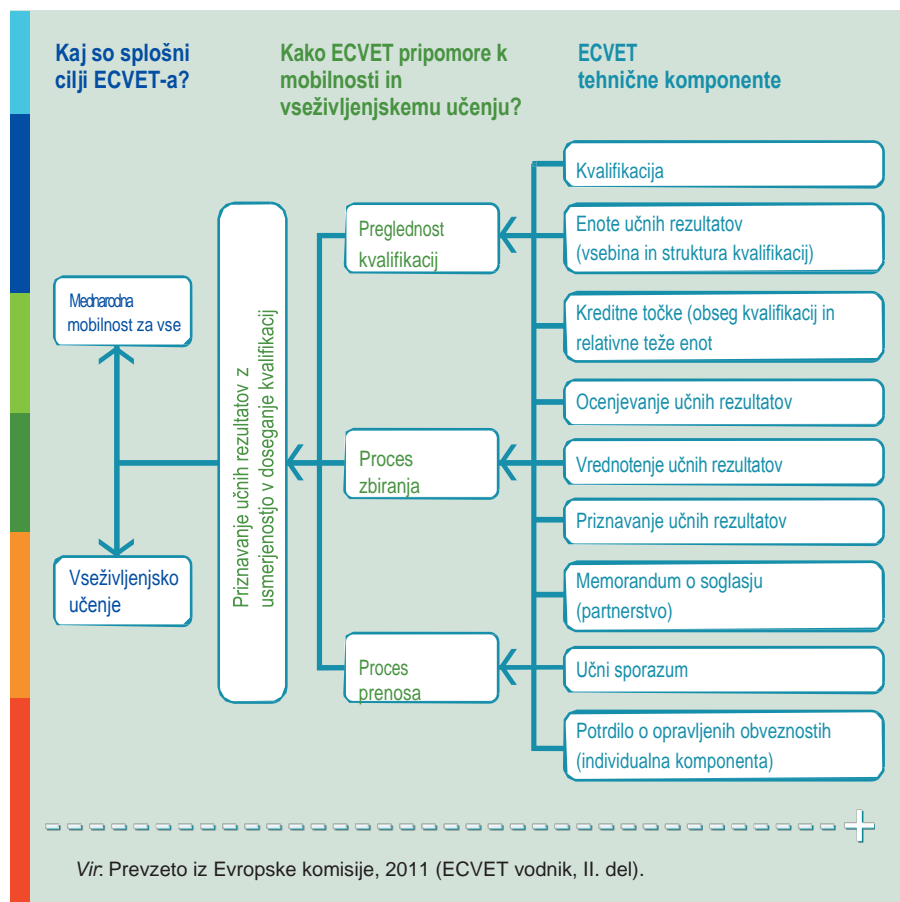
Kaj so splošni cilji ECVET-a?

Kako ECVET pripomore k mobilnosti in vseživljenjskemu učenju?

ECVET tehnične komponente

Mednarodna mobilnost za vse

Vseživljenjsko učenje

Priznavanje učnih rezultatov z usmerjenostjo v doseganje kvalifikacij

Preglednost kvalifikacij

Proces zbiranja

Proces prenosa

Kvalifikacija

Enote učnih rezultatov (vsebina in struktura kvalifikacij)

Kreditne točke (obseg kvalifikacij in relativne teže enot

Ocenjevanje učnih rezultatov

Vrednotenje učnih rezultatov

Priznavanje učnih rezultatov

Memorandum o soglasju (partnerstvo)

Učni sporazum

Potrdilo o opravljenih obveznostih (individualna komponenta)

Vir: Prevzeto iz Evropske komisije, 2011 (ECVET vodnik, II. del).